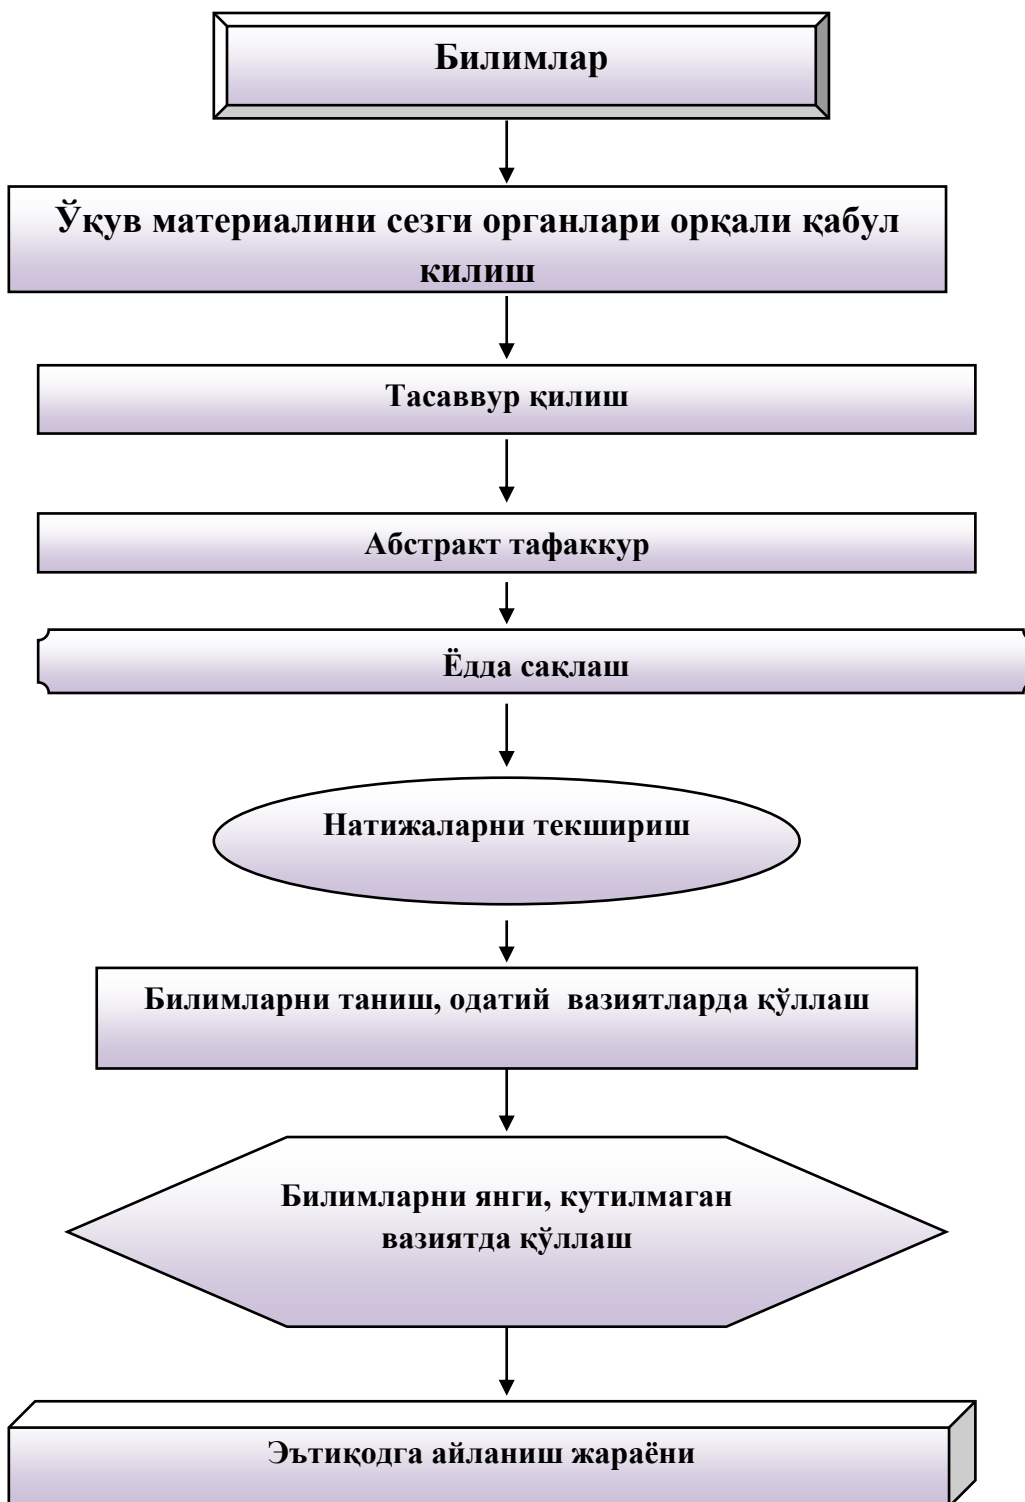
Билимлар

Ўқув материалини сезги органлари орқали қабул килиш

Тасаввур қилиш

Абстракт тафаккур

Ёдда сақлаш

Натижаларни текшириш

Билимларни таниш, одатий вазиятларда қўллаш

Билимларни янги, кутилмаган вазиятда қўллаш

Эътиқодга айланиш жараёни